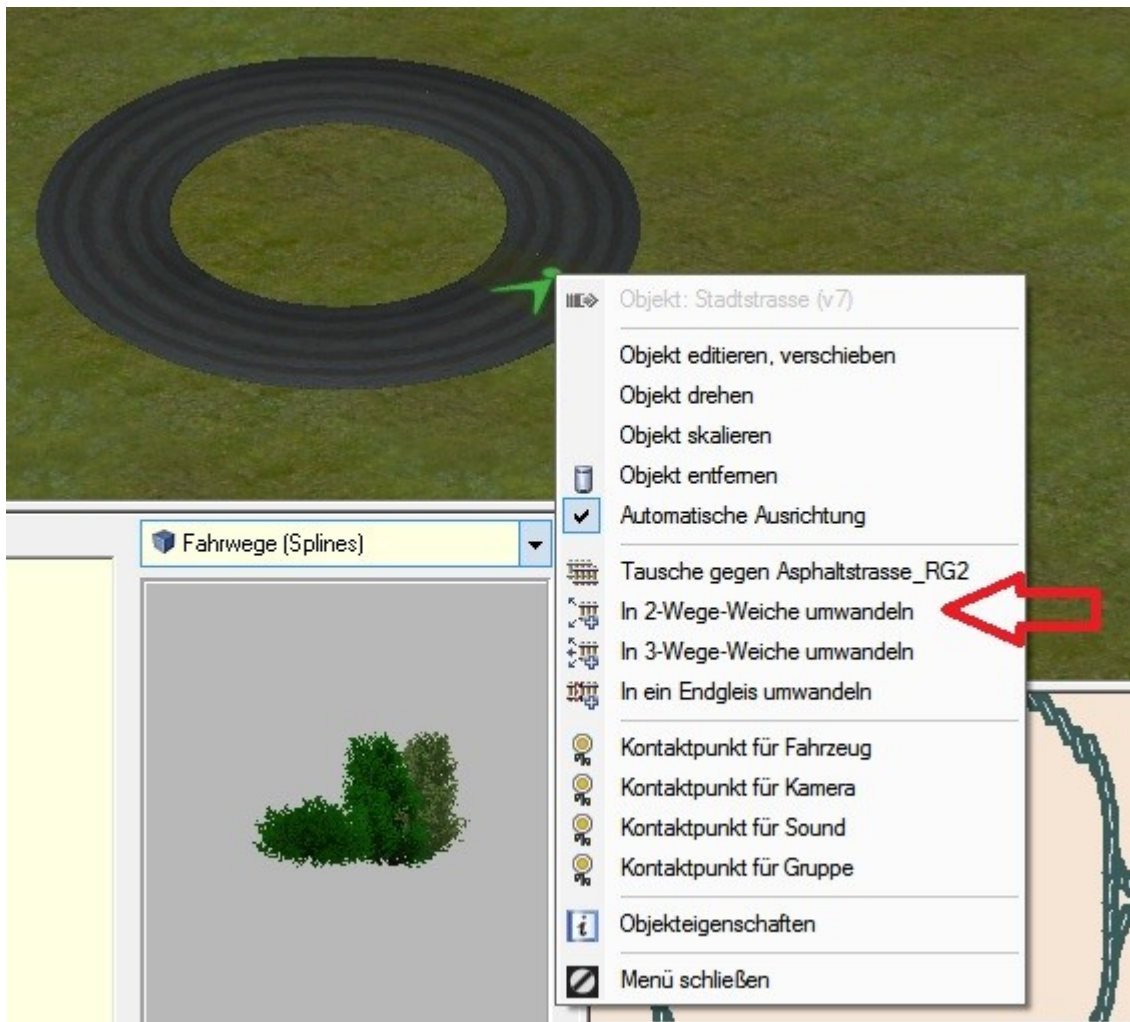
Objekt: Stadtstrasse (v7)

Objekt editieren, verschieben
Objekt drehen
Objekt skalieren
Objekt entfernen
Automatische Ausrichtung

Tausche gegen Asphaltstrasse_RG2
In 2-Wege-Weiche umwandeln
In 3-Wege-Weiche umwandeln
In ein Endgleis umwandeln

Kontaktpunkt für Fahrzeug
Kontaktpunkt für Kamera
Kontaktpunkt für Sound
Kontaktpunkt für Gruppe

Objekteigenschaften

Menü schließen

Fahrwege (Splines)